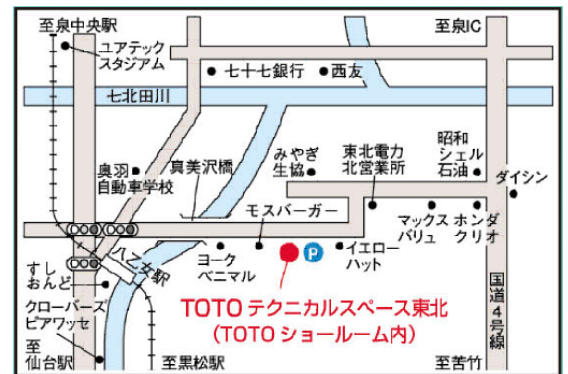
至泉中央駅

至泉IC

ユアテック
スタジアム

七十七銀行

西友

七北田川

奥羽
自動車学校

真美沢橋

みやぎ
生協

東北電力
北営業所

昭和
シェル
石油

ダイシン

モスバーガー

マックス
バリュ

ホンダ
クリオ

ヨーク
ベニマル

イエロー
ハット

P

八乙女駅

すし
おんど

クローバーズ
ピアワッセ

国道4号線

TOTO テクニカルスペース東北
（TOTO ショールーム内）

至
仙台駅

至黒松駅

至苦竹